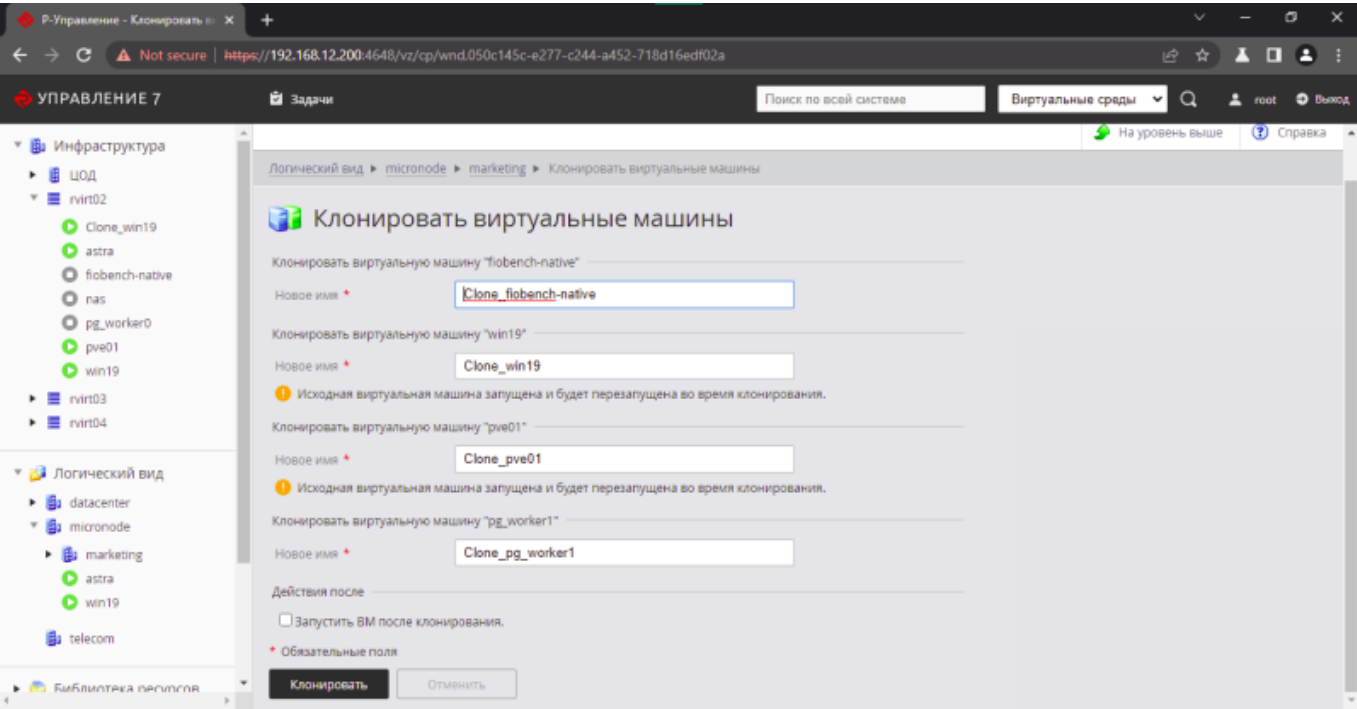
Р-Управление - Клонировать в ×
+
Not secure | https://192.168.12.200:4648/vz/cp/wnd.050c145c-e277-c244-a452-718d16edf02a

УПРАВЛЕНИЕ 7
Задачи
Поиск по всей системе
Виртуальные среды
root
Выход

Инфраструктура
ЦОД
rvirt02
Clone_win19
astra
fiobench-native
nas
pg_worker0
pve01
win19
rvirt03
rvirt04
Логический вид
datacenter
micronode
marketing
astra
win19
telecom
Библиотека ресурсов

На уровень выше
Справка

Логический вид ▸ micronode ▸ marketing ▸ Клонировать виртуальные машины

Клонировать виртуальные машины

Клонировать виртуальную машину "fiobench-native"
Новое имя *
Clone_fiobench-native

Клонировать виртуальную машину "win19"
Новое имя *
Clone_win19
Исходная виртуальная машина запущена и будет перезапущена во время клонирования.

Клонировать виртуальную машину "pve01"
Новое имя *
Clone_pve01
Исходная виртуальная машина запущена и будет перезапущена во время клонирования.

Клонировать виртуальную машину "pg_worker1"
Новое имя *
Clone_pg_worker1

Действия после
Запустить ВМ после клонирования.

* Обязательные поля

Клонировать
Отменить